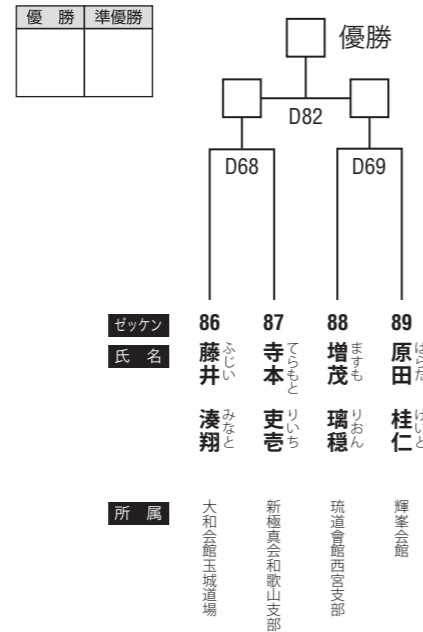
| 優　勝 | 準優勝 |
|---|---|
| | |

優勝

D82

D68

D69

ゼッケン
氏　名
所　属

86
藤井　ふじい
湊翔　みなと
大和会館玉城道場

87
寺本　てらもと
吏壱　りいち
新極真会和歌山支部

88
増茂　ますも
璃穏　りおん
琉道會館西宮支部

89
原田　はらだ
桂仁　けいと
輝峯会館